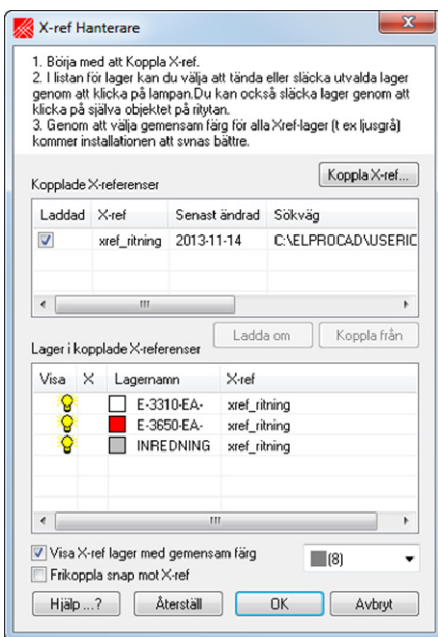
X-ref Hanterare

1. Börja med att Koppla X-ref.
2. I listan för lager kan du välja att tända eller släcka utvalda lager genom att klicka på lampan.Du kan också släcka lager genom att klicka på själva objektet på ritytan.
3. Genom att välja gemensam färg för alla Xref-lager (t ex ljusgrå) kommer installationen att synas bättre.

Kopplade X-referenser

Koppla X-ref...

| Laddad | X-ref | Senast ändrad | Sökväg |
|---|---|---|---|
| ☑ | xref_ritning | 2013-11-14 | C:\ELPROCAD\USERIC |

Ladda om

Koppla från

Lager i kopplade X-referenser

| Visa | X | Lagernamn | X-ref |
|---|---|---|---|
| | | E-3310-EA- | xref_ritning |
| | | E-3650-EA- | xref_ritning |
| | | INREDNING | xref_ritning |

☑ Visa X-ref lager med gemensam färg

(8)

Frikoppla snap mot X-ref

Hjälp ...?

Återställ

OK

Avbryt